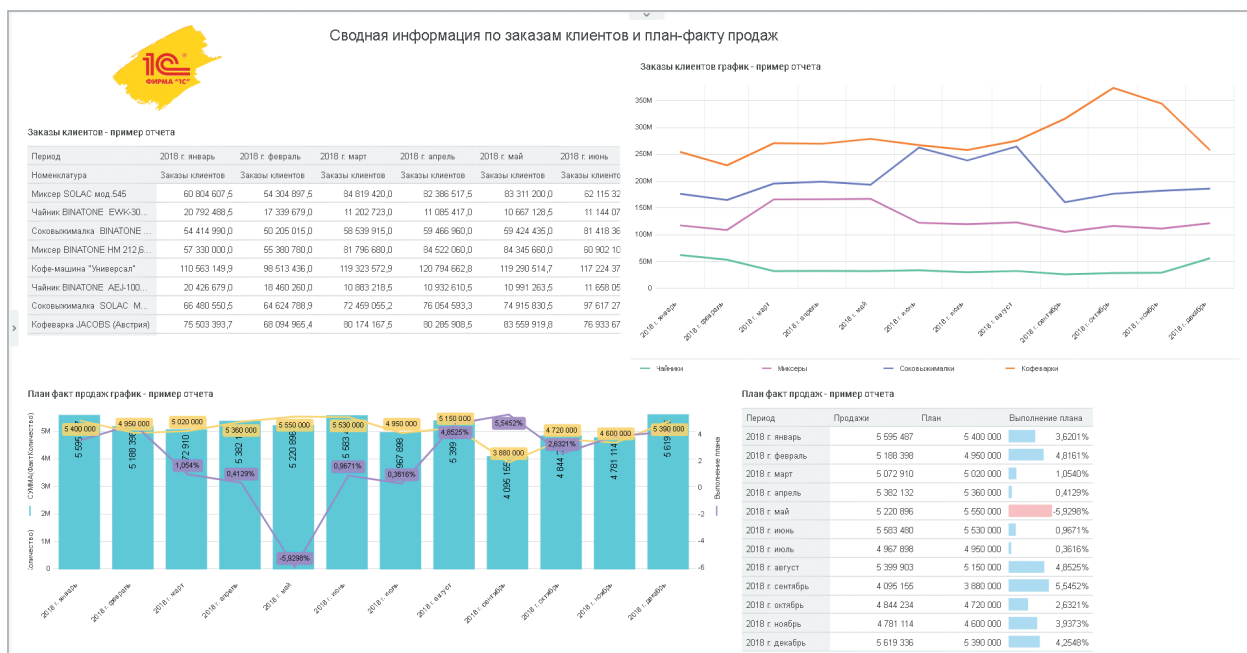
1С ФИРМА "1С"

Сводная информация по заказам клиентов и план-факту продаж

Заказы клиентов - пример отчета

| Период | 2018 г. январь | 2018 г. февраль | 2018 г. март | 2018 г. апрель | 2018 г. май | 2018 г. июнь |
|---|---|---|---|---|---|---|
| Номенклатура | Заказы клиентов | Заказы клиентов | Заказы клиентов | Заказы клиентов | Заказы клиентов | Заказы клиентов |
| Миксер SOLAC мод.545 | 60 804 607,5 | 54 304 897,5 | 84 819 420,0 | 82 386 517,5 | 83 311 200,0 | 62 115 32 |
| Чайник BINATONE EWK-30... | 20 792 488,5 | 17 339 679,0 | 11 202 723,0 | 11 085 417,0 | 10 667 128,5 | 11 144 07 |
| Соковыжималка BINATONE ... | 54 414 990,0 | 50 205 015,0 | 58 539 915,0 | 59 466 960,0 | 59 424 435,0 | 81 418 36 |
| Миксер BINATONE HM 212,6... | 57 330 000,0 | 55 380 780,0 | 81 796 680,0 | 84 522 060,0 | 84 345 660,0 | 60 902 10 |
| Кофе-машина "Универсал" | 110 563 149,9 | 98 513 436,0 | 119 323 572,9 | 120 794 662,8 | 119 290 514,7 | 117 224 37 |
| Чайник BINATONE AEJ-100... | 20 426 679,0 | 18 460 260,0 | 10 863 218,5 | 10 932 610,5 | 10 991 263,5 | 11 658 05 |
| Соковыжималка SOLAC M... | 66 480 550,5 | 64 624 788,9 | 72 459 055,2 | 76 054 593,3 | 74 915 830,5 | 97 617 27 |
| Кофеварка JACOBS (Австрия) | 75 503 393,7 | 68 094 965,4 | 80 174 167,5 | 80 285 908,5 | 83 559 919,8 | 76 933 67 |

Заказы клиентов график - пример отчета

350M
300M
250M
200M
150M
100M
50M
0

2018 г. январь 2018 г. февраль 2018 г. март 2018 г. апрель 2018 г. май 2018 г. июнь 2018 г. июль 2018 г. август 2018 г. сентябрь 2018 г. октябрь 2018 г. ноябрь 2018 г. декабрь

Чайники Миксеры Соковыжималки Кофеварки

План факт продаж график - пример отчета

5M 4M 3M 2M 1M 0
СУММА(ФактКоличество) Количество)
4 2 0 -2 -4 -6
Выполнение плана

5 400 000 4 950 000 5 020 000 5 360 000 5 550 000 5 530 000 4 950 000 5 150 000 3 880 000 4 720 000 4 600 000 5 390 000
5 595 5 188 39 5 072 910 5 382 1 5 220 896 5 583 4 967 898 5 399 4 095 155 4 844 2 4 781 114 5 619
1,054% 0,4129% -5,9298% 0,9671% 0,3616% 4,8525% 5,4552% 2,6321%

2018 г. январь 2018 г. февраль 2018 г. март 2018 г. апрель 2018 г. май 2018 г. июнь 2018 г. июль 2018 г. август 2018 г. сентябрь 2018 г. октябрь 2018 г. ноябрь 2018 г. декабрь

План факт продаж - пример отчета

| Период | Продажи | План | Выполнение плана |
|---|---|---|---|
| 2018 г. январь | 5 595 487 | 5 400 000 | 3,6201% |
| 2018 г. февраль | 5 188 398 | 4 950 000 | 4,8161% |
| 2018 г. март | 5 072 910 | 5 020 000 | 1,0540% |
| 2018 г. апрель | 5 382 132 | 5 360 000 | 0,4129% |
| 2018 г. май | 5 220 896 | 5 550 000 | -5,9298% |
| 2018 г. июнь | 5 583 480 | 5 530 000 | 0,9671% |
| 2018 г. июль | 4 967 898 | 4 950 000 | 0,3616% |
| 2018 г. август | 5 399 903 | 5 150 000 | 4,8525% |
| 2018 г. сентябрь | 4 095 155 | 3 880 000 | 5,4552% |
| 2018 г. октябрь | 4 844 234 | 4 720 000 | 2,6321% |
| 2018 г. ноябрь | 4 781 114 | 4 600 000 | 3,9373% |
| 2018 г. декабрь | 5 619 336 | 5 390 000 | 4,2548% |